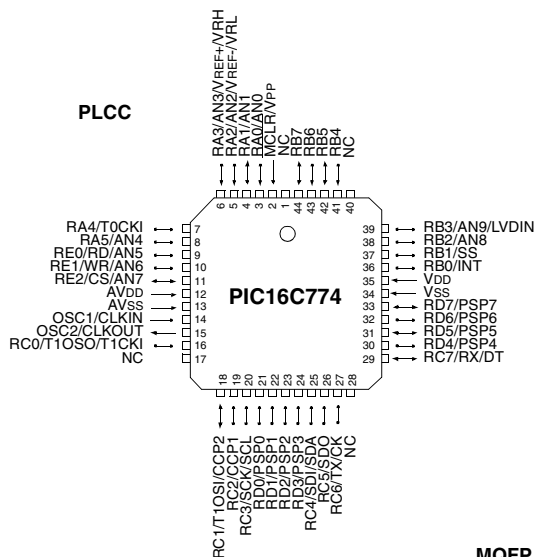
PLCC

RA3/AN3/VREF+/VRH
RA2/AN2/VREF-/VRL
RA1/AN1
RA0/AN0
MCLR/VPP
NC
RB7
RB6
RB5
RB4
NC

6 5 4 3 2 1 44 43 42 41 40

RA4/T0CKI 7
RA5/AN4 8
RE0/RD/AN5 9
RE1/WR/AN6 10
RE2/CS/AN7 11
AVDD 12
AVSS 13
OSC1/CLKIN 14
OSC2/CLKOUT 15
RC0/T1OSO/T1CKI 16
NC 17

PIC16C774

39 RB3/AN9/LVDIN
38 RB2/AN8
37 RB1/SS
36 RB0/INT
35 VDD
34 VSS
33 RD7/PSP7
32 RD6/PSP6
31 RD5/PSP5
30 RD4/PSP4
29 RC7/RX/DT

18 19 20 21 22 23 24 25 26 27 28

RC1/T1OSI/CCP2
RC2/CCP1
RC3/SCK/SCL
RD0/PSP0
RD1/PSP1
RD2/PSP2
RD3/PSP3
RC4/SDI/SDA
RC5/SDO
RC6/TX/CK
NC

MQFP